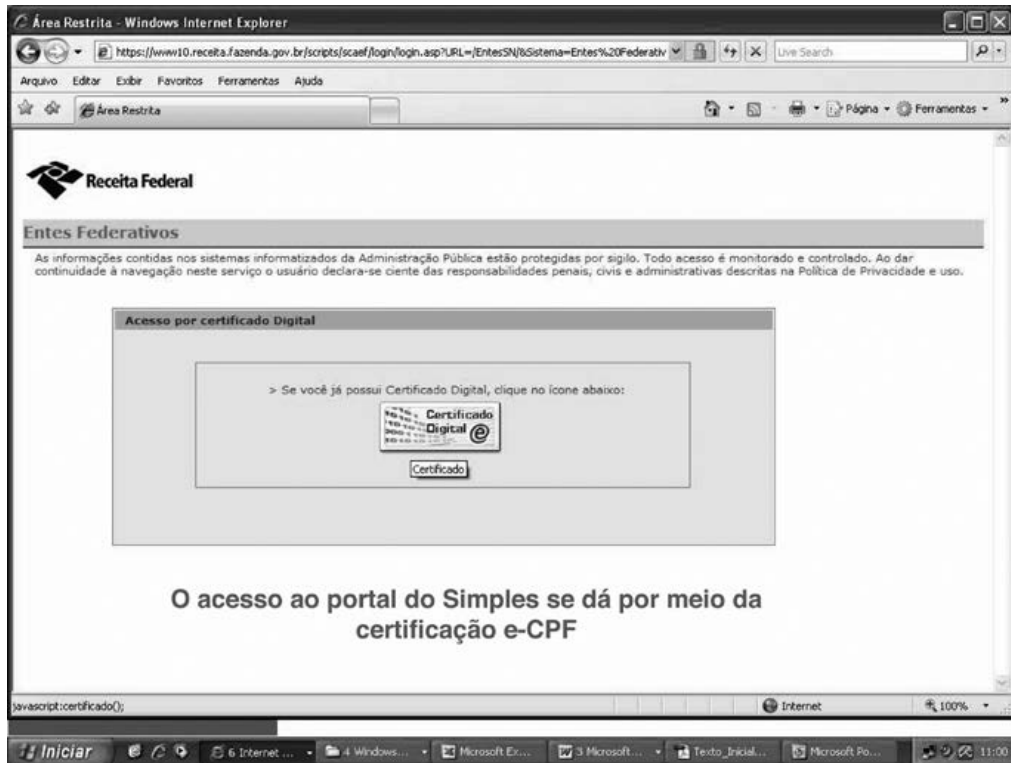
Área Restrita - Windows Internet Explorer

https://www10.receita.fazenda.gov.br/scripts/scaef/login/login.asp?URL=/EntesSN/&Sistema=Entes%20Federativ

Live Search

Arquivo Editar Exibir Favoritos Ferramentas Ajuda

Área Restrita

Página Ferramentas

Receita Federal

Entes Federativos

As informações contidas nos sistemas informatizados da Administração Pública estão protegidas por sigilo. Todo acesso é monitorado e controlado. Ao dar continuidade à navegação neste serviço o usuário declara-se ciente das responsabilidades penais, civis e administrativas descritas na Política de Privacidade e uso.

Acesso por certificado Digital

> Se você já possui Certificado Digital, clique no ícone abaixo:

Certificado Digital

Certificado

O acesso ao portal do Simples se dá por meio da certificação e-CPF

javascript:certificado();

Internet

100%

Iniciar

6 Internet ...

4 Windows...

Microsoft Ex...

3 Microsoft...

Texto_Inicial...

Microsoft Po...

11:00